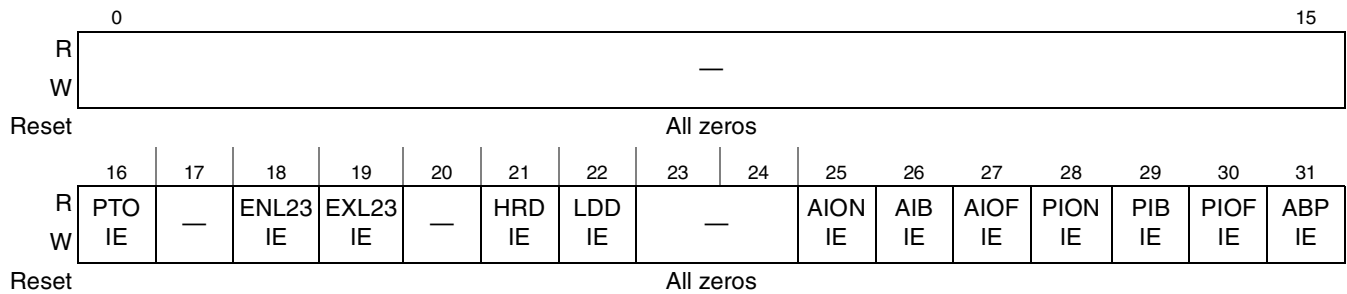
| | 0 | | | | | | | | | | | | | | 15 |
|---|---|---|---|---|---|---|---|---|---|---|---|---|---|---|---|
| R W | — | | | | | | | | | | | | | | |
| Reset | All zeros | | | | | | | | | | | | | | |

| | 16 | 17 | 18 | 19 | 20 | 21 | 22 | 23 | 24 | 25 | 26 | 27 | 28 | 29 | 30 | 31 |
|---|---|---|---|---|---|---|---|---|---|---|---|---|---|---|---|---|
| R W | PTO IE | — | ENL23 IE | EXL23 IE | — | HRD IE | LDD IE | — | | AION IE | AIB IE | AIOF IE | PION IE | PIB IE | PIOF IE | ABP IE |
| Reset | All zeros | | | | | | | | | | | | | | | |